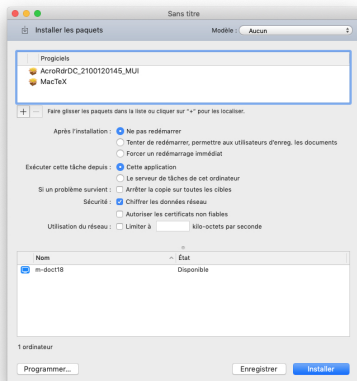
Sans titre

Installer les paquets

Modèle : Aucun

Progiciels
AcroRdrDC_2100120145_MUI
MacTeX

+ –
Faire glisser les paquets dans la liste ou cliquer sur "+" pour les localiser.

Après l'installation : Ne pas redémarrer
Tenter de redémarrer, permettre aux utilisateurs d'enreg. les documents
Forcer un redémarrage immédiat

Exécuter cette tâche depuis : Cette application
Le serveur de tâches de cet ordinateur

Si un problème survient : Arrêter la copie sur toutes les cibles

Sécurité : Chiffrer les données réseau
Autoriser les certificats non fiables

Utilisation du réseau : Limiter à kilo-octets par seconde

| Nom | État |
|---|---|
| m-doct18 | Disponible |

1 ordinateur

Programmer...
Enregistrer
Installer